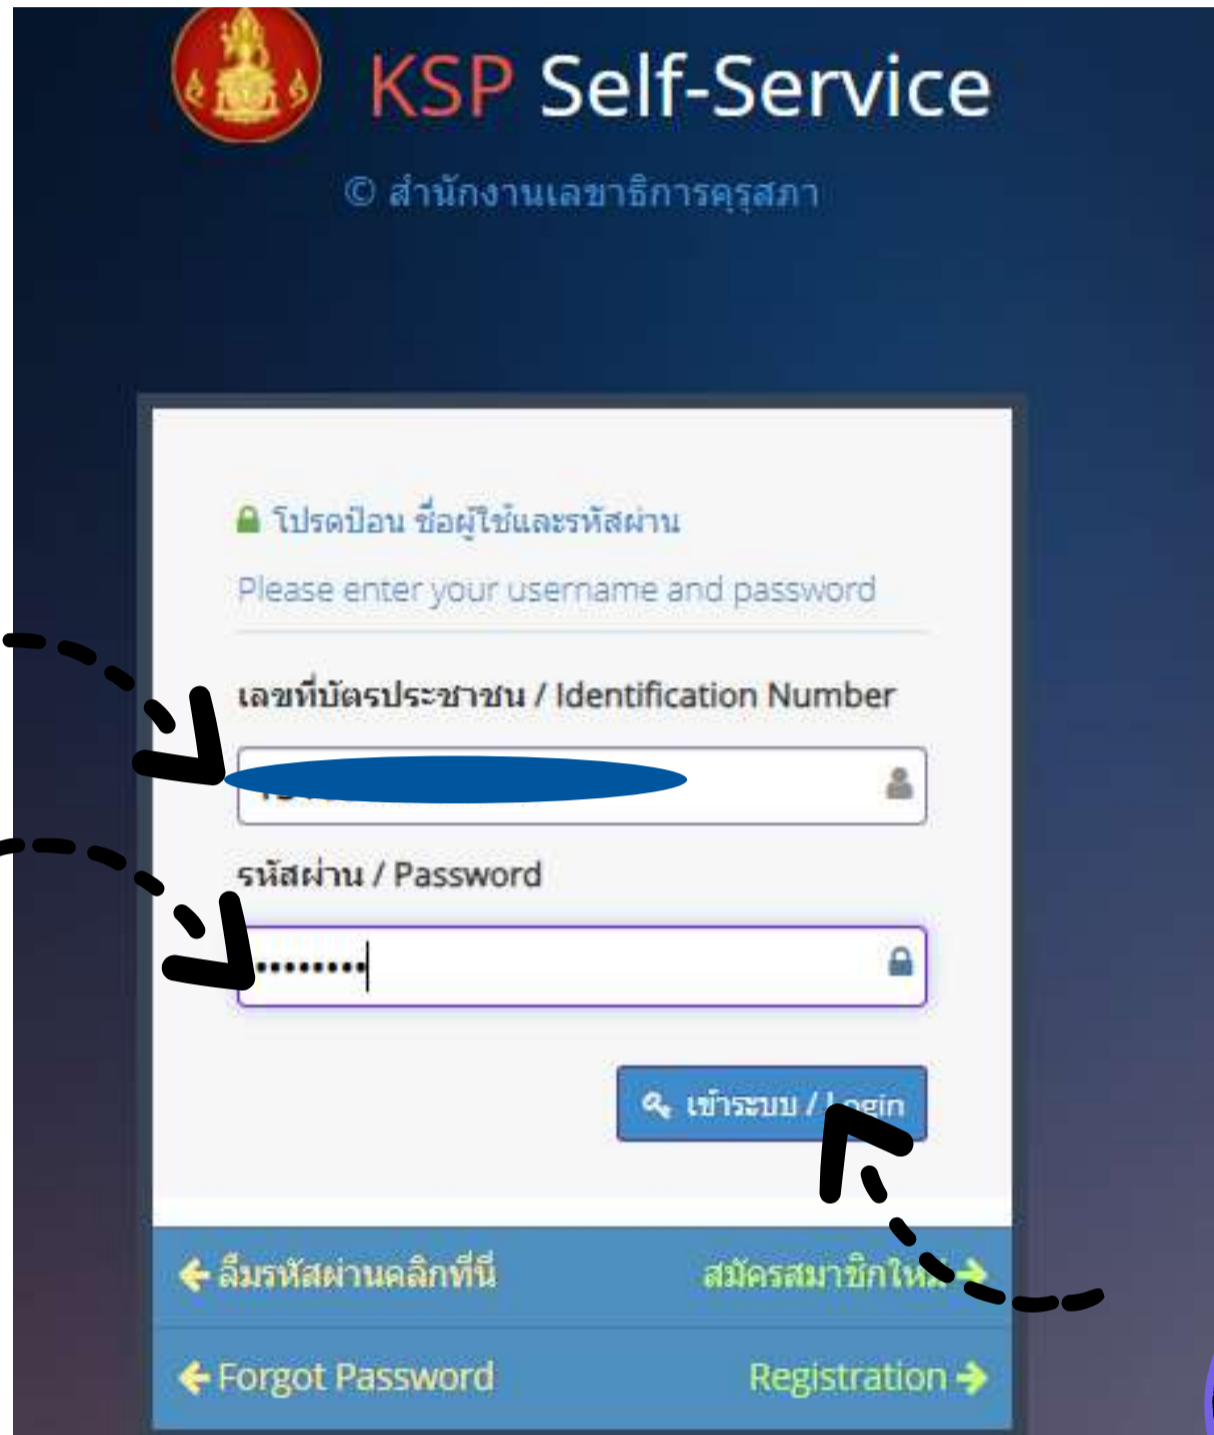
KSP Self-Service

© สำนักงานเลขาธิการคุรุสภา

โปรดป้อน ชื่อผู้ใช้และรหัสผ่าน

Please enter your username and password

เลขที่บัตรประชาชน / Identification Number

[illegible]

รหัสผ่าน / Password

•••••••••

เข้าระบบ / Login

ลืมรหัสผ่านคลิกที่นี่

สมัครสมาชิกใหม่

Forgot Password

Registration